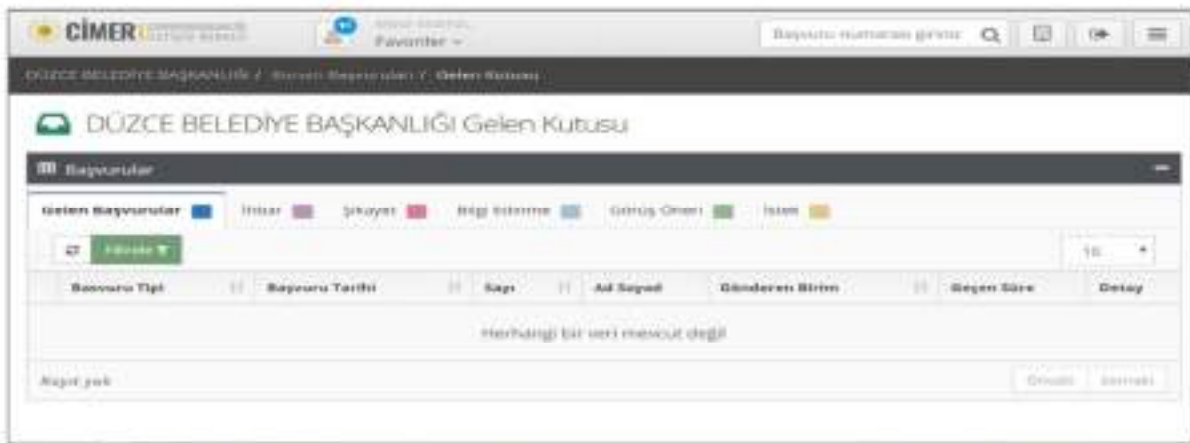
CİMER

Favoriler

Başvuru numarası giriniz

DÜZCE BELEDİYE BAŞKANLIĞI / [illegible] / Gelen Kutusu

DÜZCE BELEDİYE BAŞKANLIĞI Gelen Kutusu

Başvurular

Gelen Başvurular İhbar Şikayet Bilgi Edinme Görüş Öneri İstek

Filtrele

10

| Başvuru Tipi | Başvuru Tarihi | Sayı | Ad Soyad | Gönderen Birim | Geçen Süre | Detay |
|---|---|---|---|---|---|---|
| Herhangi bir veri mevcut değil | | | | | | |

Kayıt yok

Önceki Sonraki